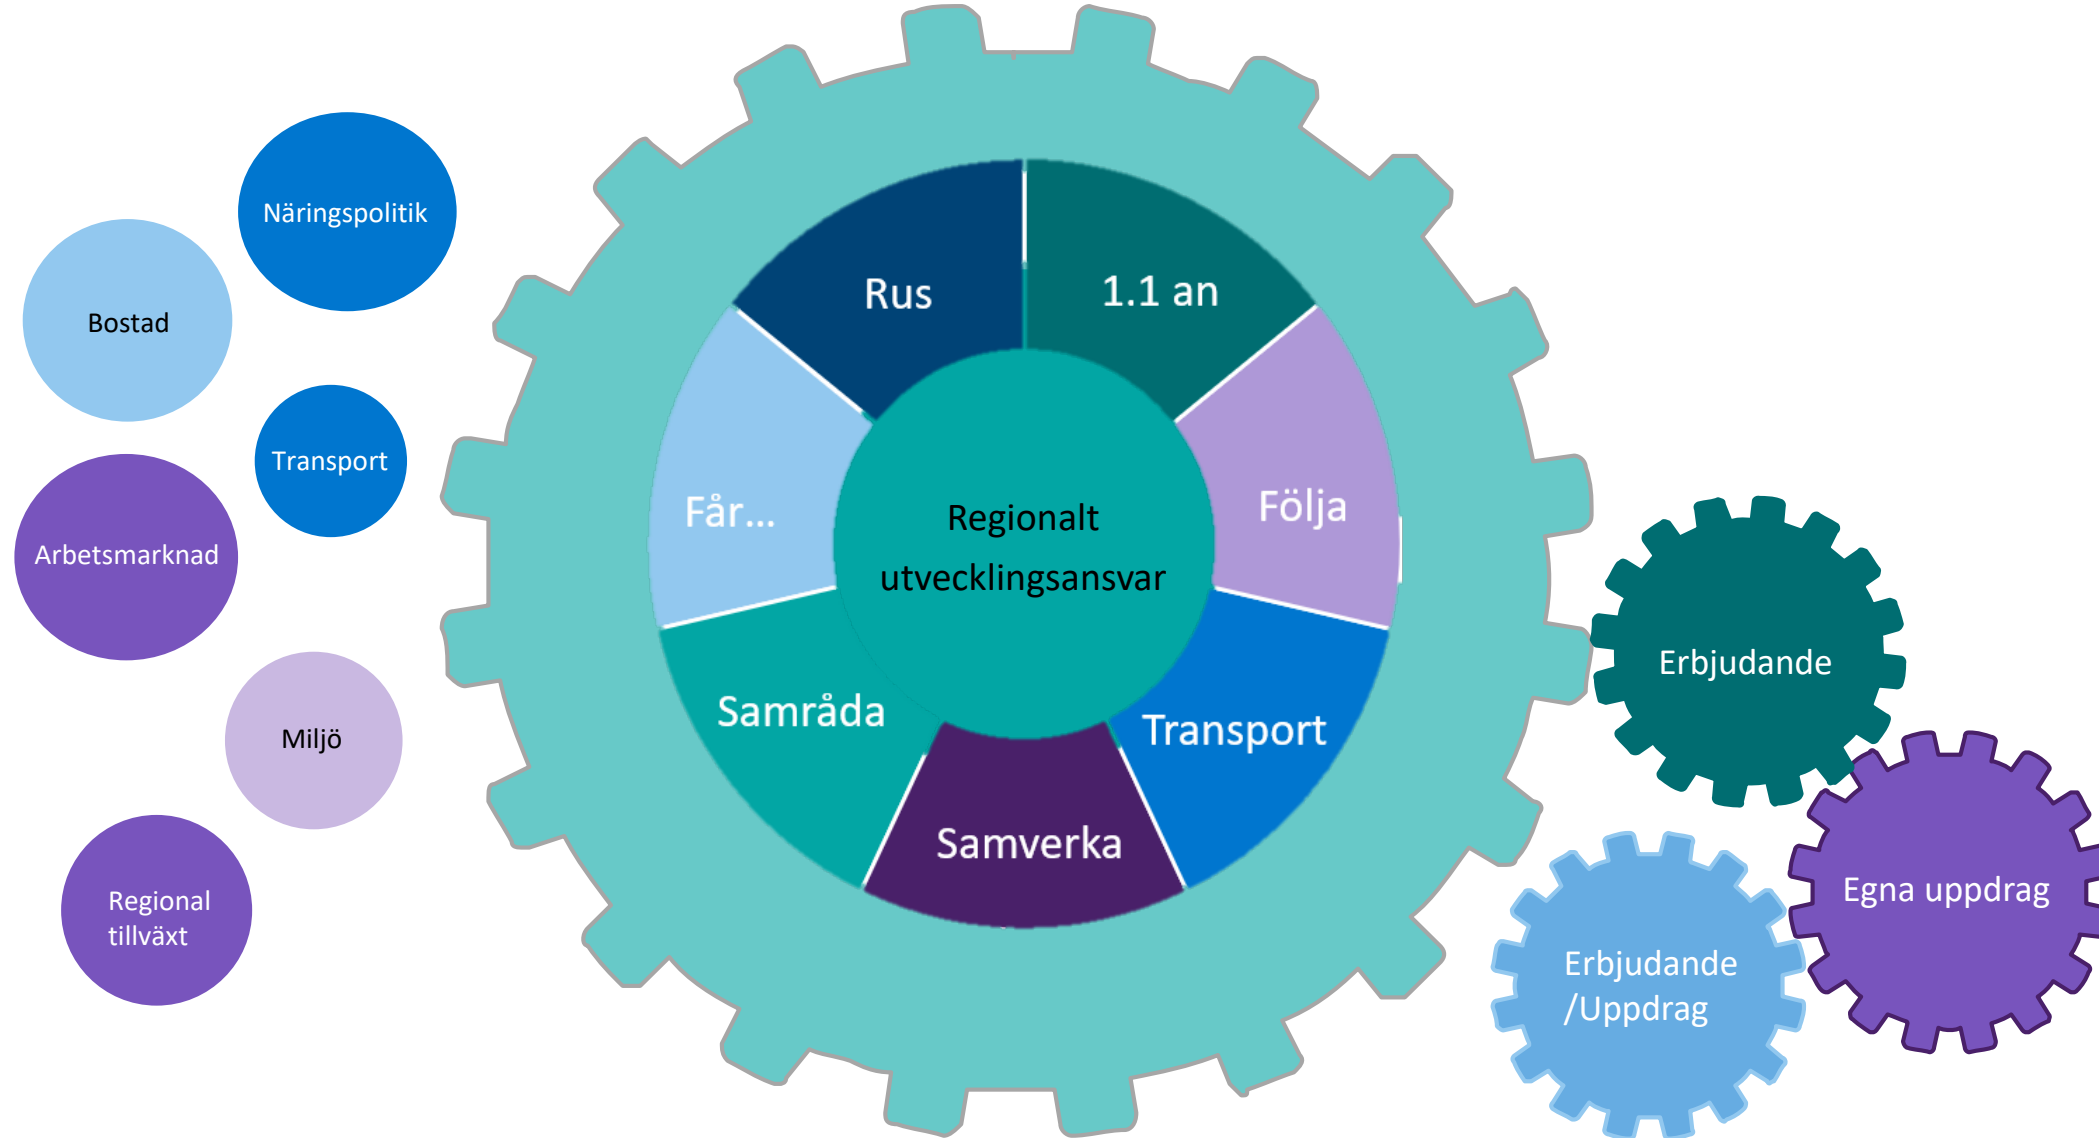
Näringspolitik

Bostad

Transport

Arbetsmarknad

Miljö

Regional tillväxt

Rus

1.1 an

Får...

Regionalt utvecklingsansvar

Följa

Samråda

Transport

Samverka

Erbjudande

Egna uppdrag

Erbjudande /Uppdrag